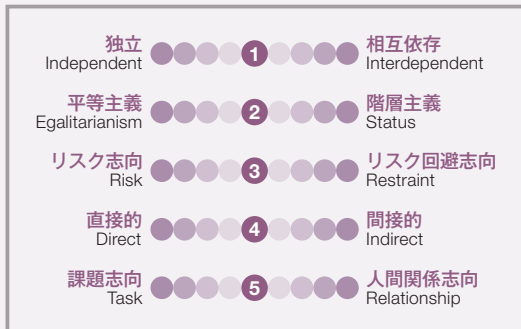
独立
Independent
1
相互依存
Interdependent

平等主義
Egalitarianism
2
階層主義
Status

リスク志向
Risk
3
リスク回避志向
Restraint

直接的
Direct
4
間接的
Indirect

課題志向
Task
5
人間関係志向
Relationship